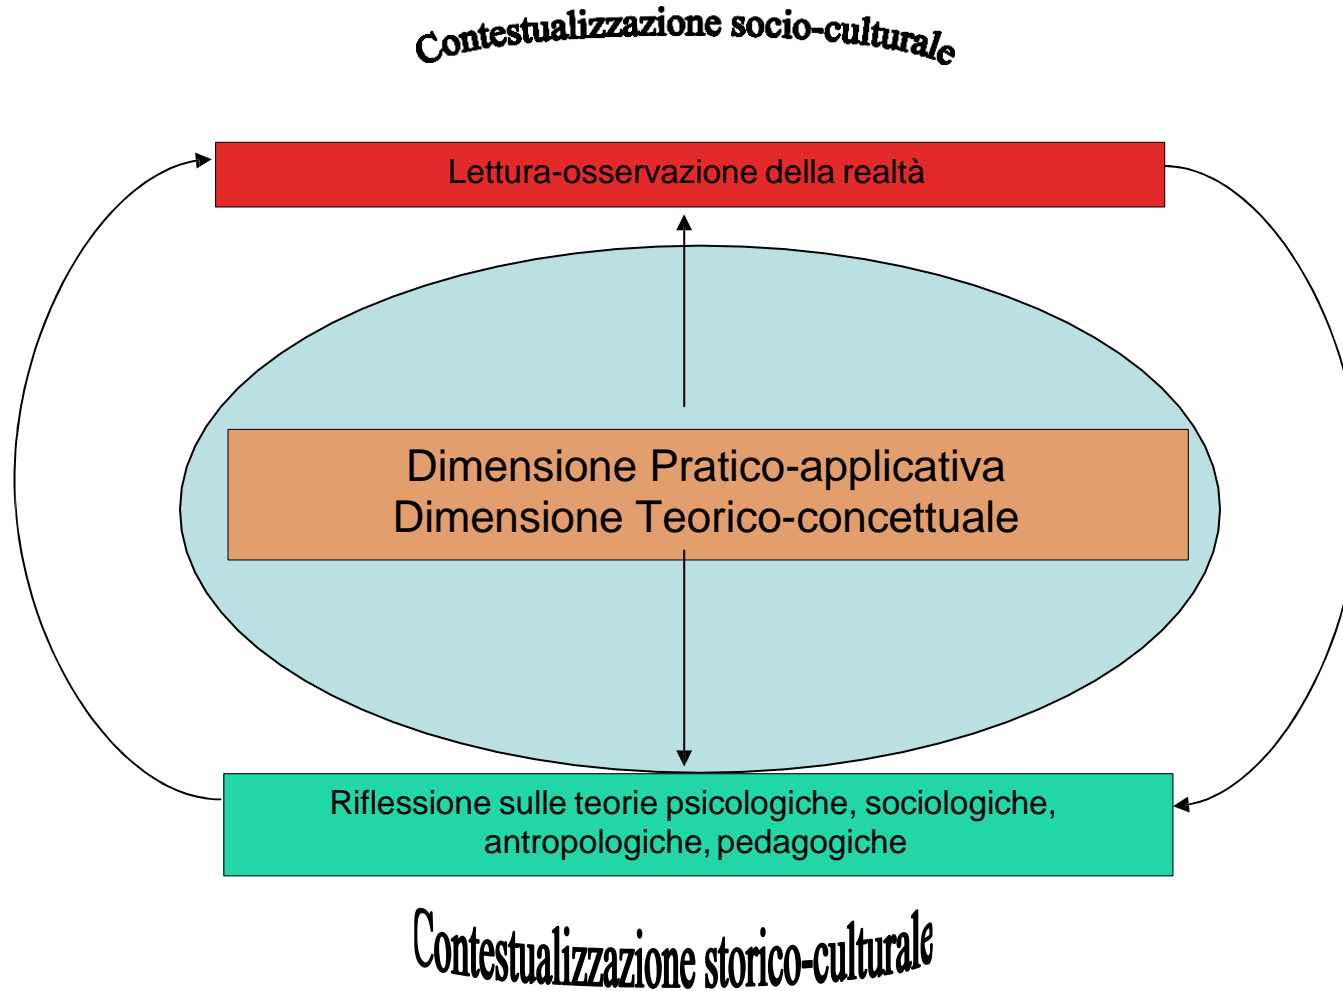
Contestualizzazione socio-culturale

Lettura-osservazione della realtà

Dimensione Pratico-applicativa
Dimensione Teorico-concettuale

Riflessione sulle teorie psicologiche, sociologiche, antropologiche, pedagogiche

Contestualizzazione storico-culturale